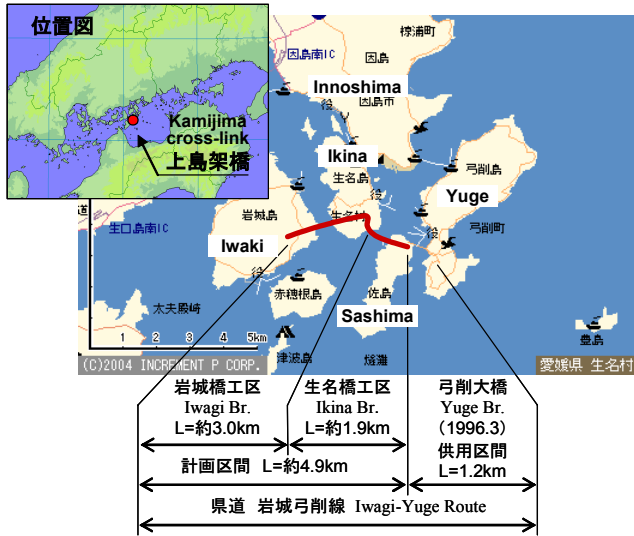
位置図

Kamijima cross-link
上島架橋

標浦町
因島南IC
因島
Innoshima
因島市
Ikina
弓削島
生名島
Yuge
岩城島
弓削町
生口島南IC
Iwaki
赤穂根島
佐島
太夫殿崎
Sashima
1 2 3 4 5km
津波島
豊島
(C)2004 INCREMENT P CORP.
愛媛県 生名村

岩城橋工区
Iwagi Br.
L=約3.0km

生名橋工区
Ikina Br.
L=約1.9km

弓削大橋
Yuge Br.
(1996.3)
供用区間
L=1.2km

計画区間 L=約4.9km

県道 岩城弓削線 Iwagi-Yuge Route